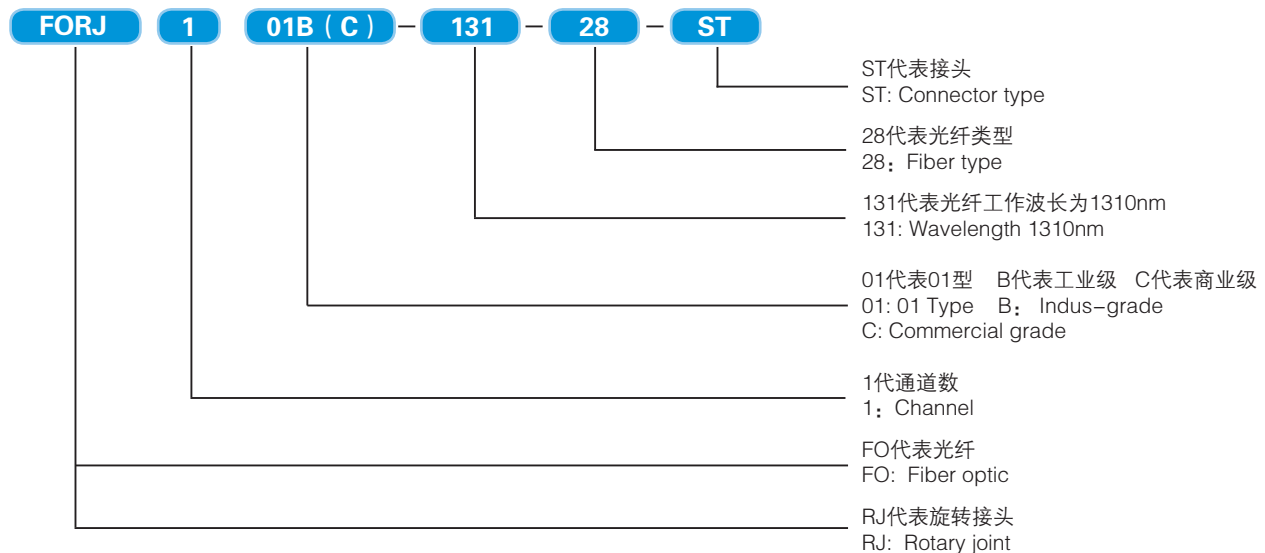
FORJ 1 01B（C）– 131 – 28 – ST

ST代表接头
ST: Connector type

28代表光纤类型
28：Fiber type

131代表光纤工作波长为1310nm
131: Wavelength 1310nm

01代表01型 B代表工业级 C代表商业级
01: 01 Type B：Indus–grade
C: Commercial grade

1代通道数
1：Channel

FO代表光纤
FO: Fiber optic

RJ代表旋转接头
RJ: Rotary joint